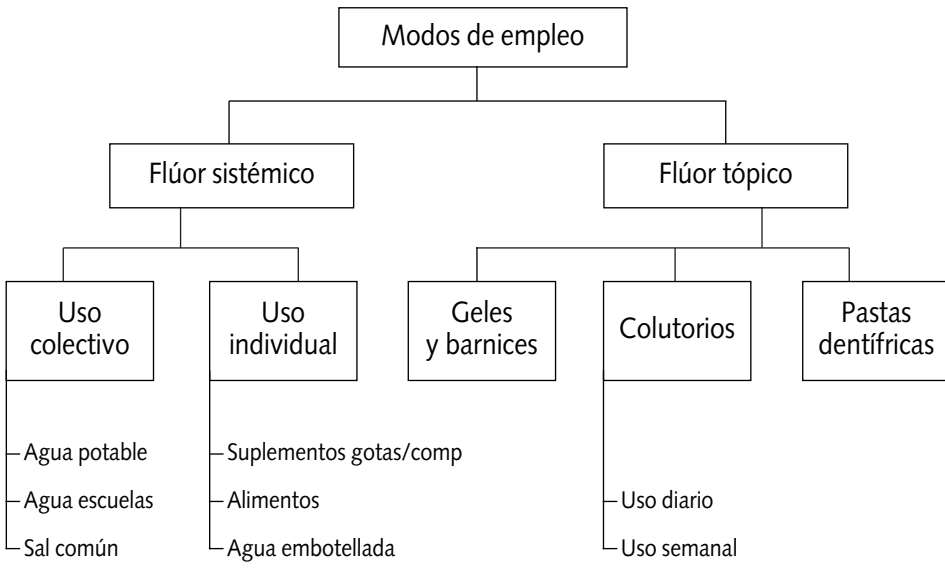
Modos de empleo

Flúor sistémico

Flúor tópico

Uso colectivo

Agua potable
Agua escuelas
Sal común

Uso individual

Suplementos gotas/comp
Alimentos
Agua embotellada

Geles y barnices

Colutorios

Uso diario
Uso semanal

Pastas dentífricas